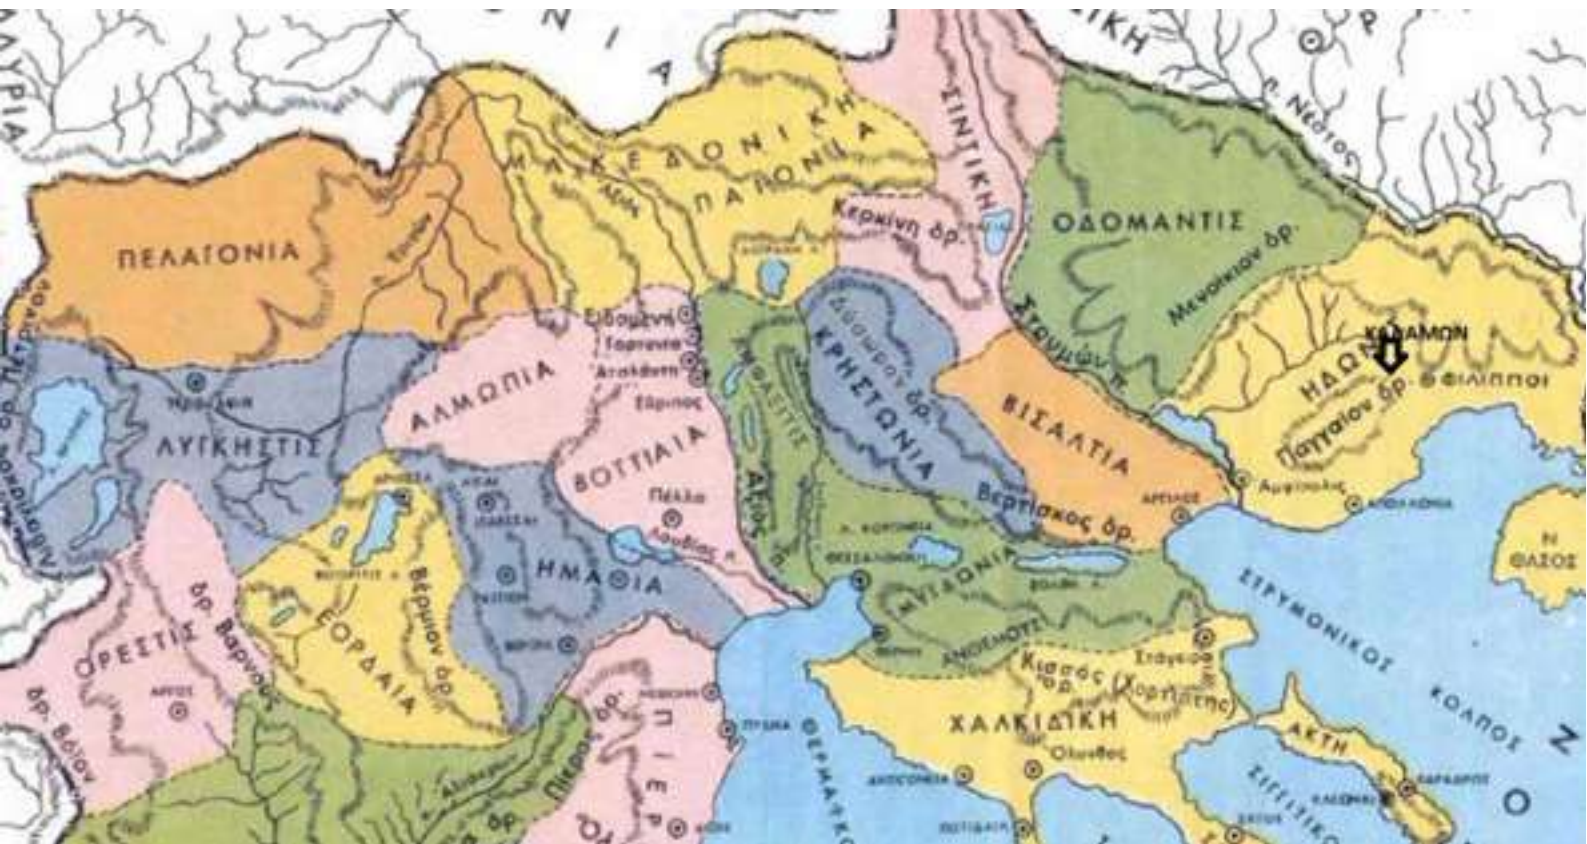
ΙΛΛΥΡΙΑ
Ν Ι Α
ΙΚΗ
Ρ
π. Νέστος
ΜΑΚΕΔΟΝΙΚΗ
ΠΑΙΟΝΙΑ
ΣΙΝΤΙΚΗ
ΟΔΟΜΑΝΤΙΣ
Κερκίνη όρ.
Μενοίκιον όρ.
ΠΕΛΑΓΟΝΙΑ
Ειδομενή
Γορτυνία
Αταλάντη
Εύρωπος
ΚΡΗΣΤΩΝΙΑ
Στρυμών π.
ΚΑΛΑΜΟΝ
ΗΔΩΝΙΣ
ΦΙΛΙΠΠΟΙ
Παγγαίον όρ.
ΑΛΜΩΠΙΑ
ΛΥΓΚΗΣΤΙΣ
ΒΙΣΑΛΤΙΑ
ΒΟΤΤΙΑΙΑ
Πέλλα
Αξιός
Βερτίσκος όρ.
Αμφίπολις
ΘΑΣΟΣ
ΗΜΑΘΙΑ
ΜΥΓΔΟΝΙΑ
ΣΤΡΥΜΟΝΙΚΟΣ ΚΟΛΠΟΣ
ΟΡΕΣΤΙΣ
δρ. Βαρνούς
ΕΟΡΔΑΙΑ
Βέρμιον όρ.
ΑΝΘΕΜΟΥΣ
Κισσός (Χορτιάτης)
Στάγειρα
ΧΑΛΚΙΔΙΚΗ
Όλυνθος
ΑΚΤΗ
δρ. Βόϊον
Πιερία όρ.
ΠΙΕΡΙΑ
ΘΕΡΜΑΪΚΟΣ
ΣΙΓΓΙΤΙΚΟΣ
Ζ
Ο